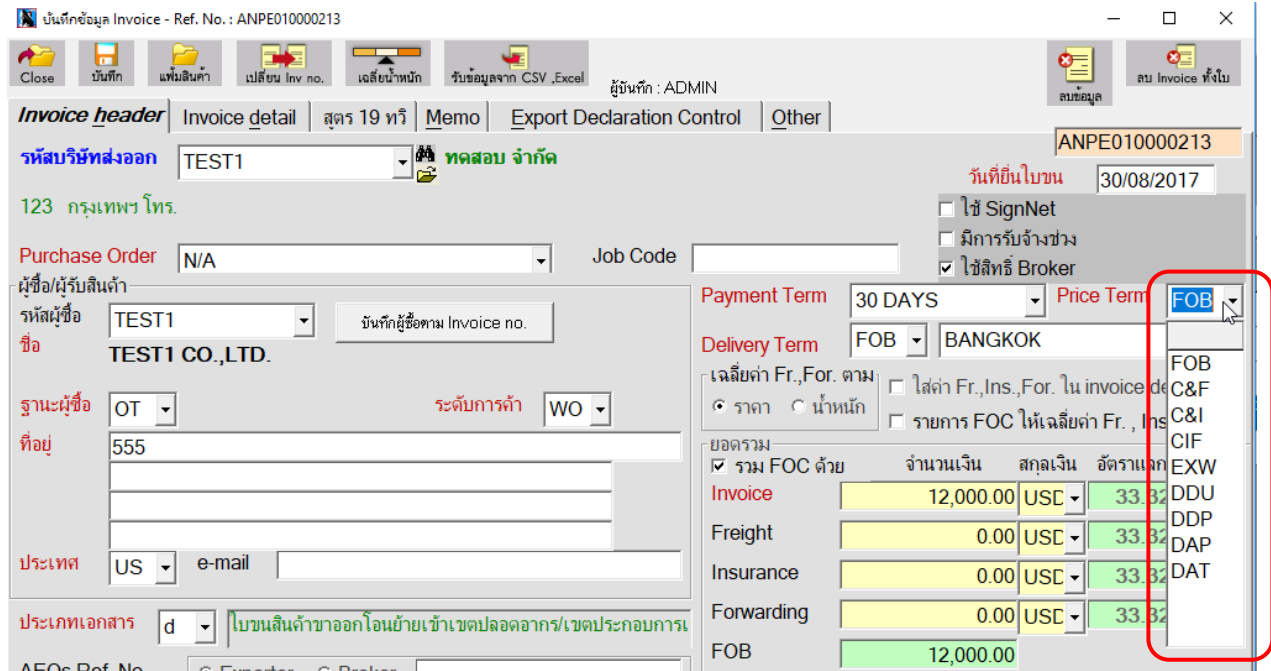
บันทึกข้อมูล Invoice - Ref. No. : ANPE010000213

Close | บันทึก | แฟ้มสินค้า | เปลี่ยน Inv no. | เฉลี่ยน้ำหนัก | รับข้อมูลจาก CSV ,Excel | ผู้บันทึก : ADMIN | ลบข้อมูล | ลบ Invoice ทั้งใบ

Invoice header | Invoice detail | สูตร 19 ทวิ | Memo | Export Declaration Control | Other

ANPE010000213

รหัสบริษัทส่งออก TEST1 ทดสอบ จำกัด

วันที่ยื่นใบขน 30/08/2017

123 กรุงเทพฯ โทร.

ใช้ SignNet
มีการรับจ้างช่วง
ใช้สิทธิ์ Broker

Purchase Order N/A
Job Code

ผู้ซื้อ/ผู้รับสินค้า
รหัสผู้ซื้อ TEST1
บันทึกผู้ซื้อตาม Invoice no.
ชื่อ TEST1 CO.,LTD.

ฐานะผู้ซื้อ OT
ระดับการค้า WO
ที่อยู่ 555

ประเทศ US
e-mail

Payment Term 30 DAYS
Price Term FOB
Delivery Term FOB BANGKOK

เฉลี่ยค่า Fr.,For. ตาม
ราคา น้ำหนัก
ใส่ค่า Fr.,Ins.,For. ใน invoice de
รายการ FOC ให้เฉลี่ยค่า Fr. , Ins

FOB
C&F
C&I
CIF
EXW
DDU
DDP
DAP
DAT

ยอดรวม
รวม FOC ด้วย
จำนวนเงิน สกุลเงิน อัตราแลก

| | จำนวนเงิน | สกุลเงิน | อัตราแลก |
|---|---|---|---|
| Invoice | 12,000.00 | USD | 33.32 |
| Freight | 0.00 | USD | 33.32 |
| Insurance | 0.00 | USD | 33.32 |
| Forwarding | 0.00 | USD | 33.32 |
| FOB | 12,000.00 | | |

ประเภทเอกสาร d ใบขนสินค้าขาออกโอนย้ายเข้าเขตปลอดอากร/เขตประกอบการเ

AEOs Ref. No. Exporter Broker